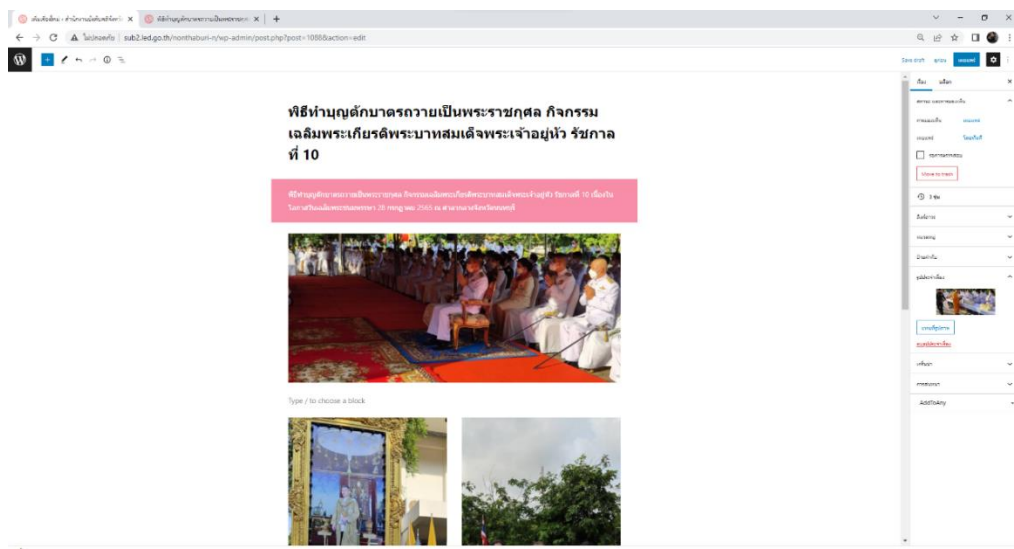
ไม่ปลอดภัย | sub2.led.go.th/nonthaburi-n/wp-admin/post.php?post=1088&action=edit

พิธีทำบุญตักบาตรถวายเป็นพระราชกุศล กิจกรรมเฉลิมพระเกียรติพระบาทสมเด็จพระเจ้าอยู่หัว รัชกาลที่ 10

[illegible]

Type / to choose a block

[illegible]

AddToAny